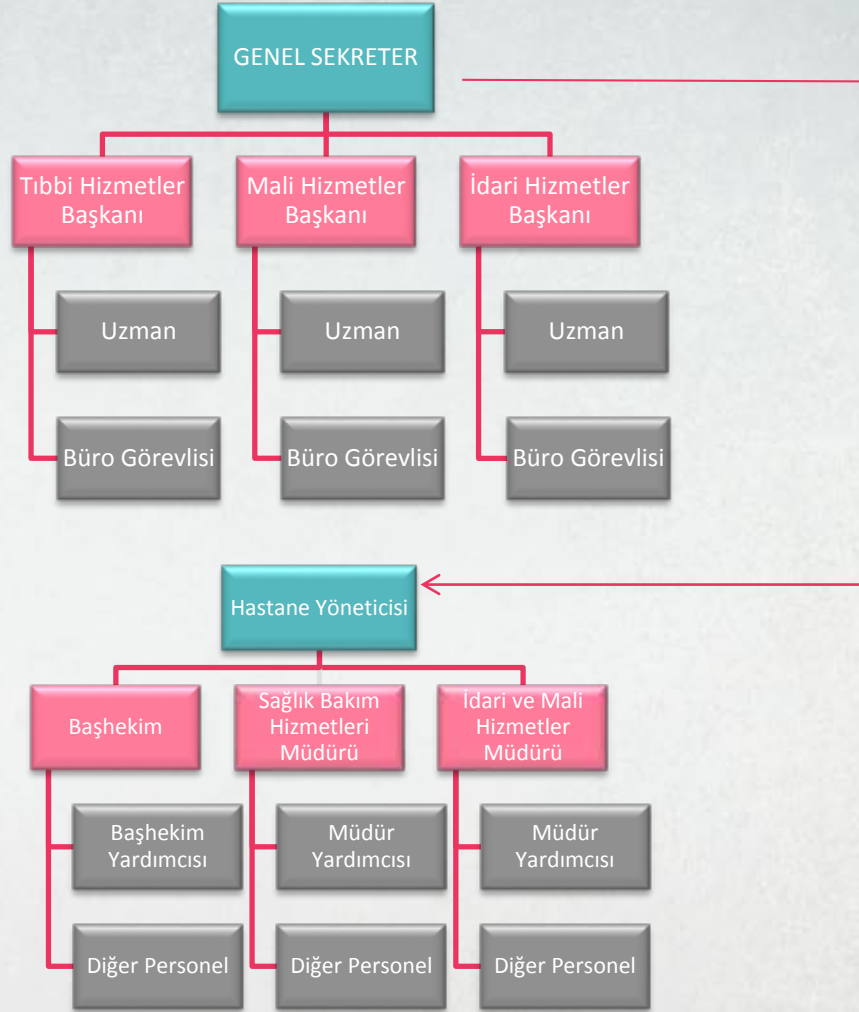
GENEL SEKRETER

Tıbbi Hizmetler Başkanı

Uzman

Büro Görevlisi

Mali Hizmetler Başkanı

Uzman

Büro Görevlisi

İdari Hizmetler Başkanı

Uzman

Büro Görevlisi

Hastane Yöneticisi

Başhekim

Başhekim Yardımcısı

Diğer Personel

Sağlık Bakım Hizmetleri Müdürü

Müdür Yardımcısı

Diğer Personel

İdari ve Mali Hizmetler Müdürü

Müdür Yardımcısı

Diğer Personel